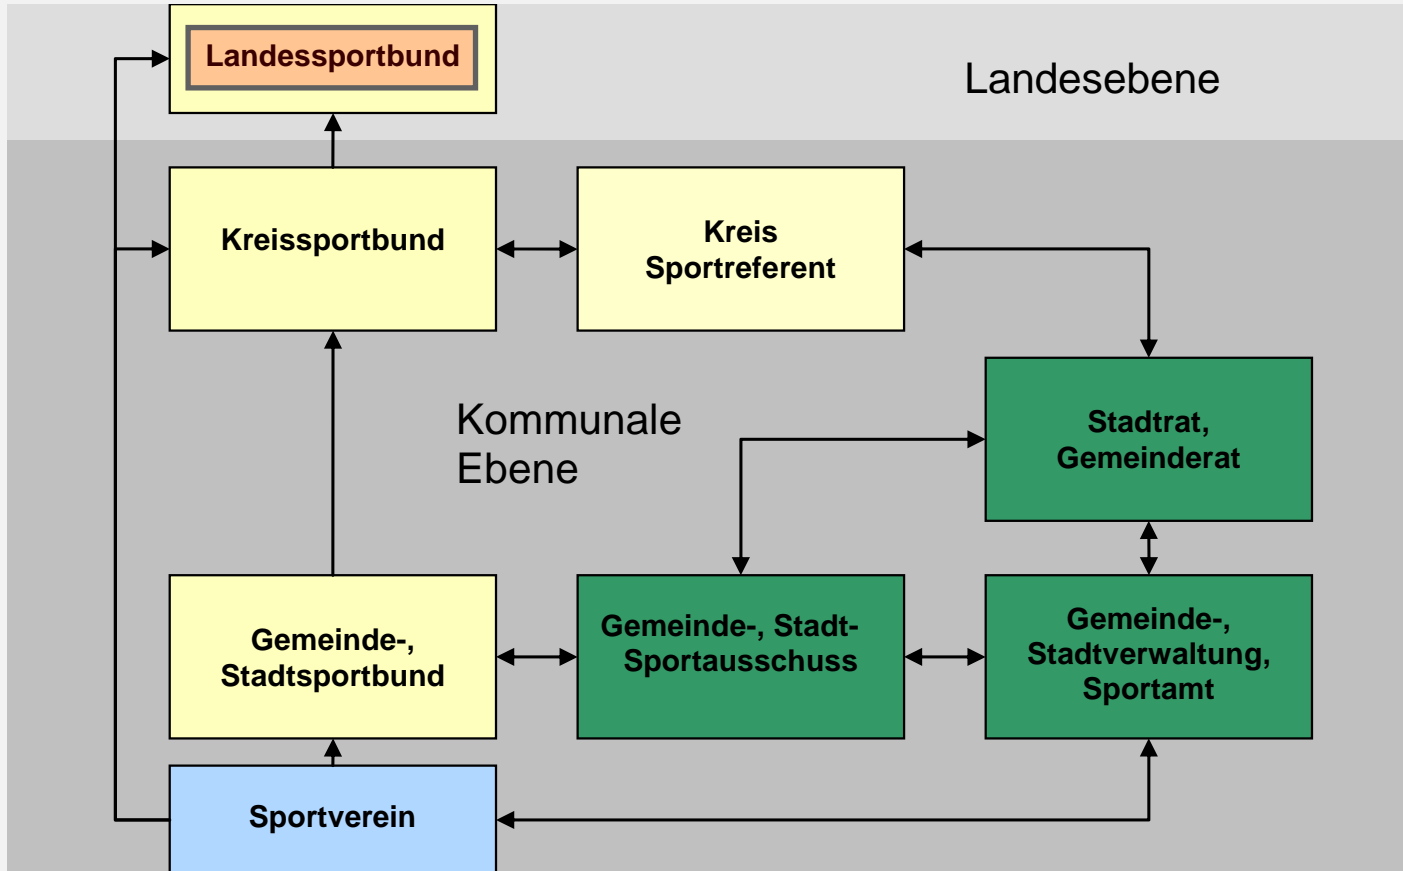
Landessportbund

Landesebene

Kreissportbund

Kreis Sportreferent

Stadtrat, Gemeinderat

Kommunale Ebene

Gemeinde-, Stadtsportbund

Gemeinde-, Stadt-Sportausschuss

Gemeinde-, Stadtverwaltung, Sportamt

Sportverein